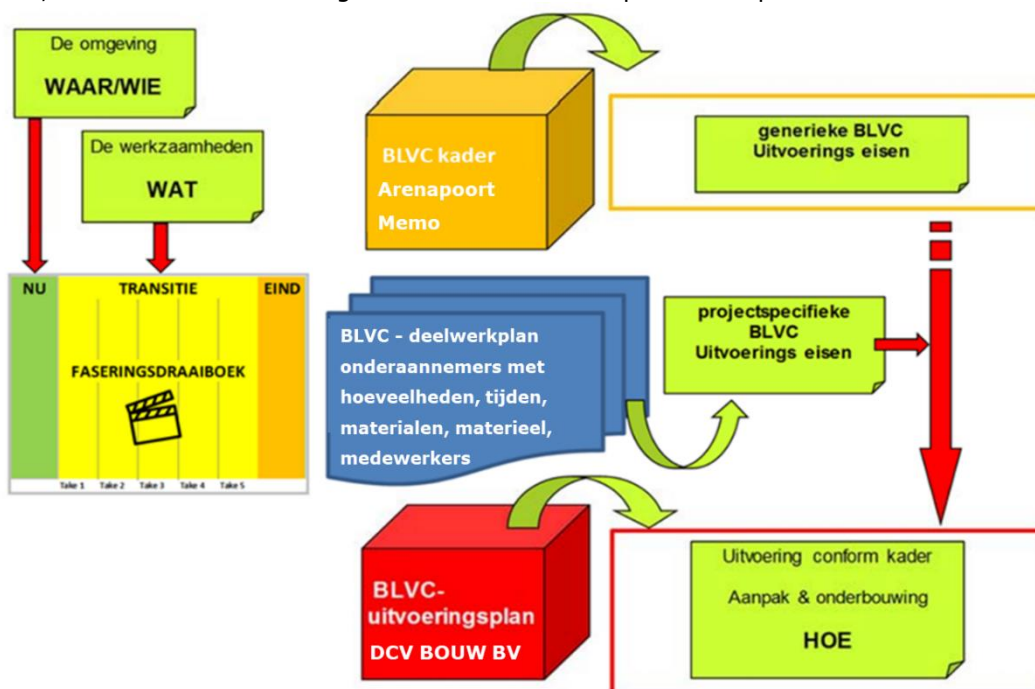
De omgeving
WAAR/WIE

De werkzaamheden
WAT

NU
TRANSITIE
EIND
FASERINGSDRAAIBOEK
Take 1 Take 2 Take 3 Take 4 Take 5

BLVC kader
Arenapoort
Memo

generieke BLVC
Uitvoerings eisen

BLVC - deelwerkplan onderaannemers met hoeveelheden, tijden, materialen, materieel, medewerkers

projectspecifieke
BLVC
Uitvoerings eisen

BLVC-
uitvoeringsplan
DCV BOUW BV

Uitvoering conform kader
Aanpak & onderbouwing
HOE